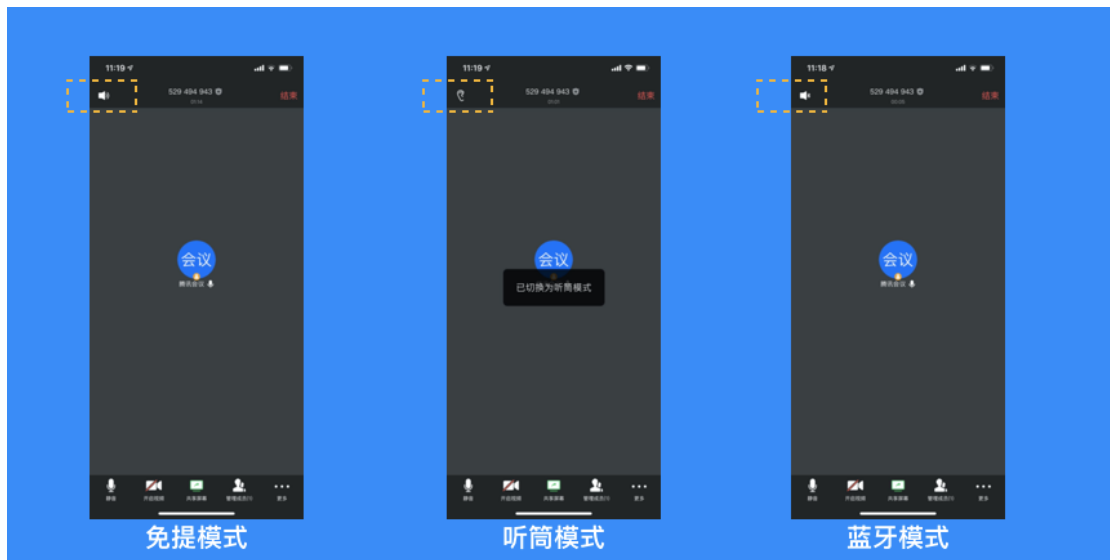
11:19
529 494 943
结束
会议
腾讯会议
静音
开启视频
共享屏幕
管理成员(1)
更多
免提模式

11:19
529 494 943
结束
会议
已切换为听筒模式
静音
开启视频
共享屏幕
管理成员(1)
更多
听筒模式

11:18
529 494 943
结束
会议
腾讯会议
静音
开启视频
共享屏幕
管理成员(1)
更多
蓝牙模式